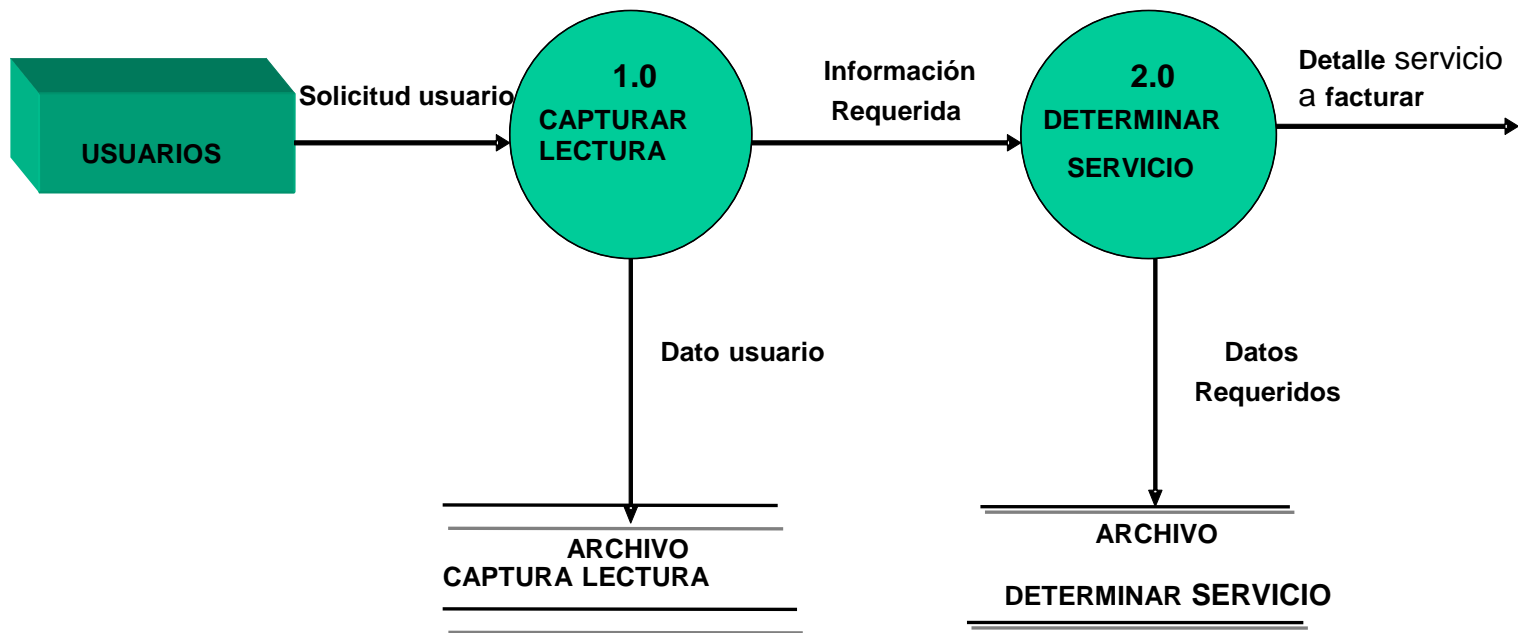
USUARIOS

Solicitud usuario

1.0
CAPTURAR LECTURA

Información Requerida

2.0
DETERMINAR SERVICIO

Detalle servicio a facturar

Dato usuario

Datos Requeridos

ARCHIVO
CAPTURA LECTURA

ARCHIVO
DETERMINAR SERVICIO